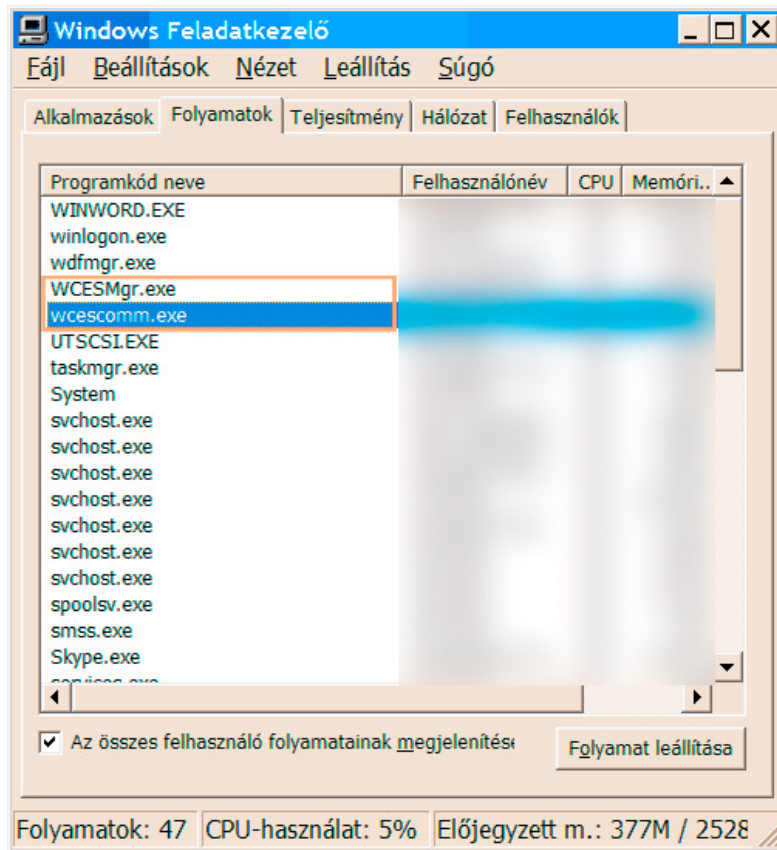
Windows Feladatkezelő

Fájl Beállítások Nézet Leállítás Súgó

Alkalmazások | Folyamatok | Teljesítmény | Hálózat | Felhasználók

| Programkód neve | Felhasználónév | CPU | Memóri.. |
|---|---|---|---|
| WINWORD.EXE | | | |
| winlogon.exe | | | |
| wdfmgr.exe | | | |
| WCESMgr.exe | | | |
| wcescomm.exe | | | |
| UTSCSI.EXE | | | |
| taskmgr.exe | | | |
| System | | | |
| svchost.exe | | | |
| svchost.exe | | | |
| svchost.exe | | | |
| svchost.exe | | | |
| svchost.exe | | | |
| svchost.exe | | | |
| svchost.exe | | | |
| spoolsv.exe | | | |
| smss.exe | | | |
| Skype.exe | | | |
| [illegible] | | | |

Az összes felhasználó folyamatainak megjelenítése

Folyamat leállítása

Folyamatok: 47 | CPU-használat: 5% | Előjegyzett m.: 377M / 2528